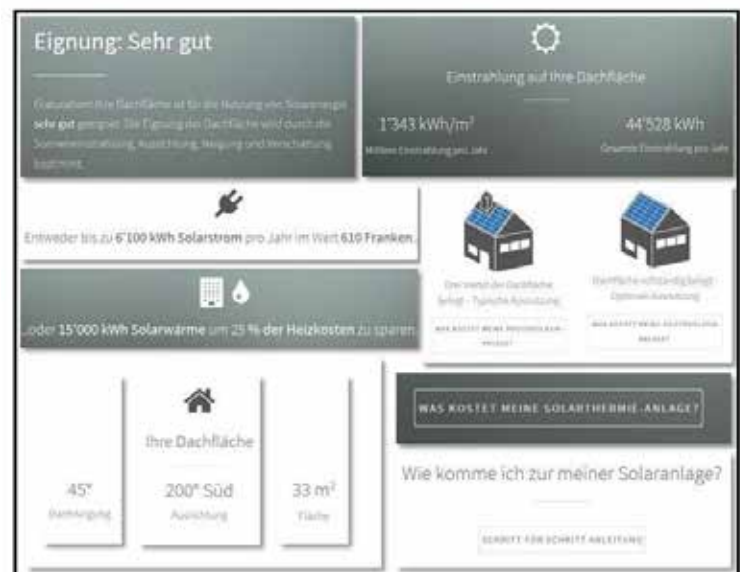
Eignung: Sehr gut

Gratulation! Ihre Dachfläche ist für die Nutzung von Sonnenenergie sehr gut geeignet. Die Eignung der Dachfläche wird durch die Sonneneinstrahlung, Ausrichtung, Neigung und Verschattung bestimmt.

Einstrahlung auf Ihre Dachfläche

1'343 kWh/m²
Mittlere Einstrahlung pro Jahr

44'528 kWh
Gesamte Einstrahlung pro Jahr

Entweder bis zu 6'100 kWh Solarstrom pro Jahr im Wert 610 Franken...

...oder 15'000 kWh Solarwärme um 25 % der Heizkosten zu sparen.

Drei Viertel der Dachfläche belegt - Typische Ausnutzung

WAS KOSTET MEINE PHOTOVOLTAIK-ANLAGE?

Dachfläche vollständig belegt - Optimale Ausnutzung

WAS KOSTET MEINE PHOTOVOLTAIK-ANLAGE?

Ihre Dachfläche

45°
Dachneigung

200° Süd
Ausrichtung

33 m²
Fläche

WAS KOSTET MEINE SOLARTHERMIE-ANLAGE?

Wie komme ich zur meiner Solaranlage?

SCHRITT FÜR SCHRITT ANLEITUNG